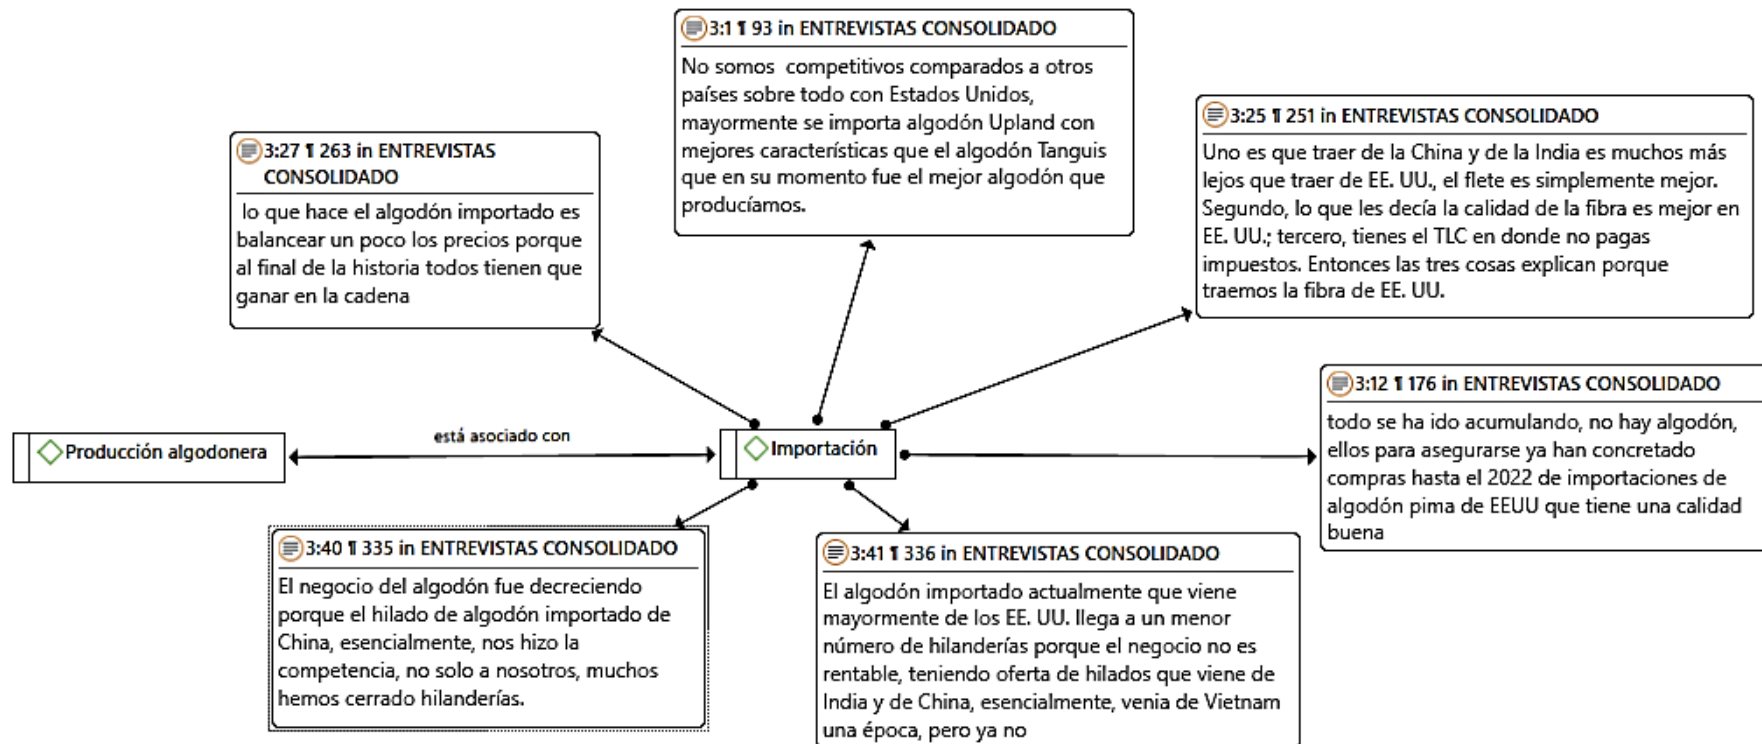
3:1 ¶ 93 in ENTREVISTAS CONSOLIDADO

No somos competitivos comparados a otros países sobre todo con Estados Unidos, mayormente se importa algodón Upland con mejores características que el algodón Tanguis que en su momento fue el mejor algodón que producíamos.

3:27 ¶ 263 in ENTREVISTAS CONSOLIDADO

lo que hace el algodón importado es balancear un poco los precios porque al final de la historia todos tienen que ganar en la cadena

3:25 ¶ 251 in ENTREVISTAS CONSOLIDADO

Uno es que traer de la China y de la India es muchos más lejos que traer de EE. UU., el flete es simplemente mejor. Segundo, lo que les decía la calidad de la fibra es mejor en EE. UU.; tercero, tienes el TLC en donde no pagas impuestos. Entonces las tres cosas explican porque traemos la fibra de EE. UU.

3:12 ¶ 176 in ENTREVISTAS CONSOLIDADO

todo se ha ido acumulando, no hay algodón, ellos para asegurarse ya han concretado compras hasta el 2022 de importaciones de algodón pima de EEUU que tiene una calidad buena

Producción algodonera

está asociado con

Importación

3:40 ¶ 335 in ENTREVISTAS CONSOLIDADO

El negocio del algodón fue decreciendo porque el hilado de algodón importado de China, esencialmente, nos hizo la competencia, no solo a nosotros, muchos hemos cerrado hilanderías.

3:41 ¶ 336 in ENTREVISTAS CONSOLIDADO

El algodón importado actualmente que viene mayormente de los EE. UU. llega a un menor número de hilanderías porque el negocio no es rentable, teniendo oferta de hilados que viene de India y de China, esencialmente, venia de Vietnam una época, pero ya no